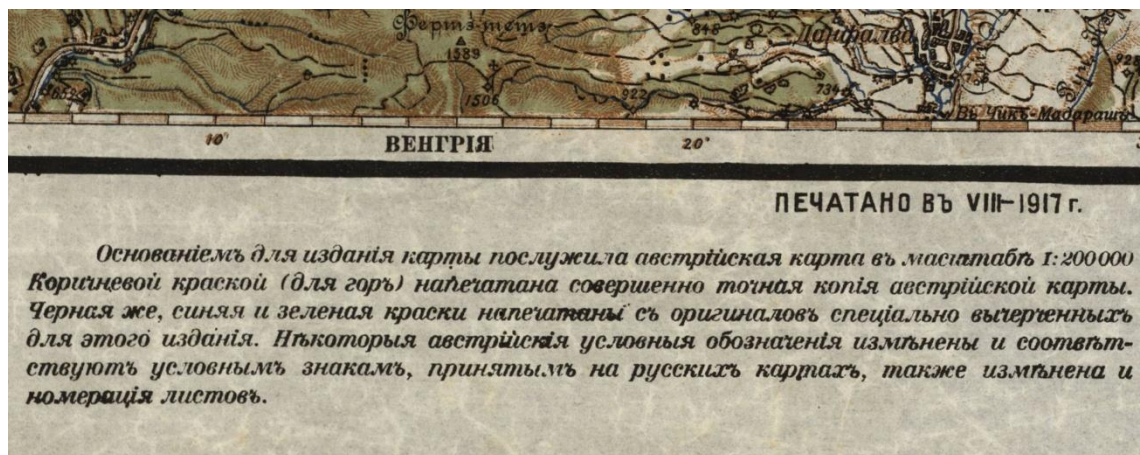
Феринз-тетэ
1589
1506
923
846
734
Данфалва
Въ Чикъ-Мадарашъ
928

10'
ВЕНГРІЯ
20'

ПЕЧАТАНО ВЪ VIII-1917 г.

Основаніемъ для изданія карты послужила австрійская карта въ масштабѣ 1:200000 Коричневой краской (для горъ) напечатана совершенно точная копія австрійской карты. Черная же, синяя и зеленая краски напечатаны съ оригиналовъ спеціально вычерченныхъ для этого изданія. Нѣкоторыя австрійскія условныя обозначенія измѣнены и соотвѣтствуютъ условнымъ знакамъ, принятымъ на русскихъ картахъ, также измѣнена и номерація листовъ.